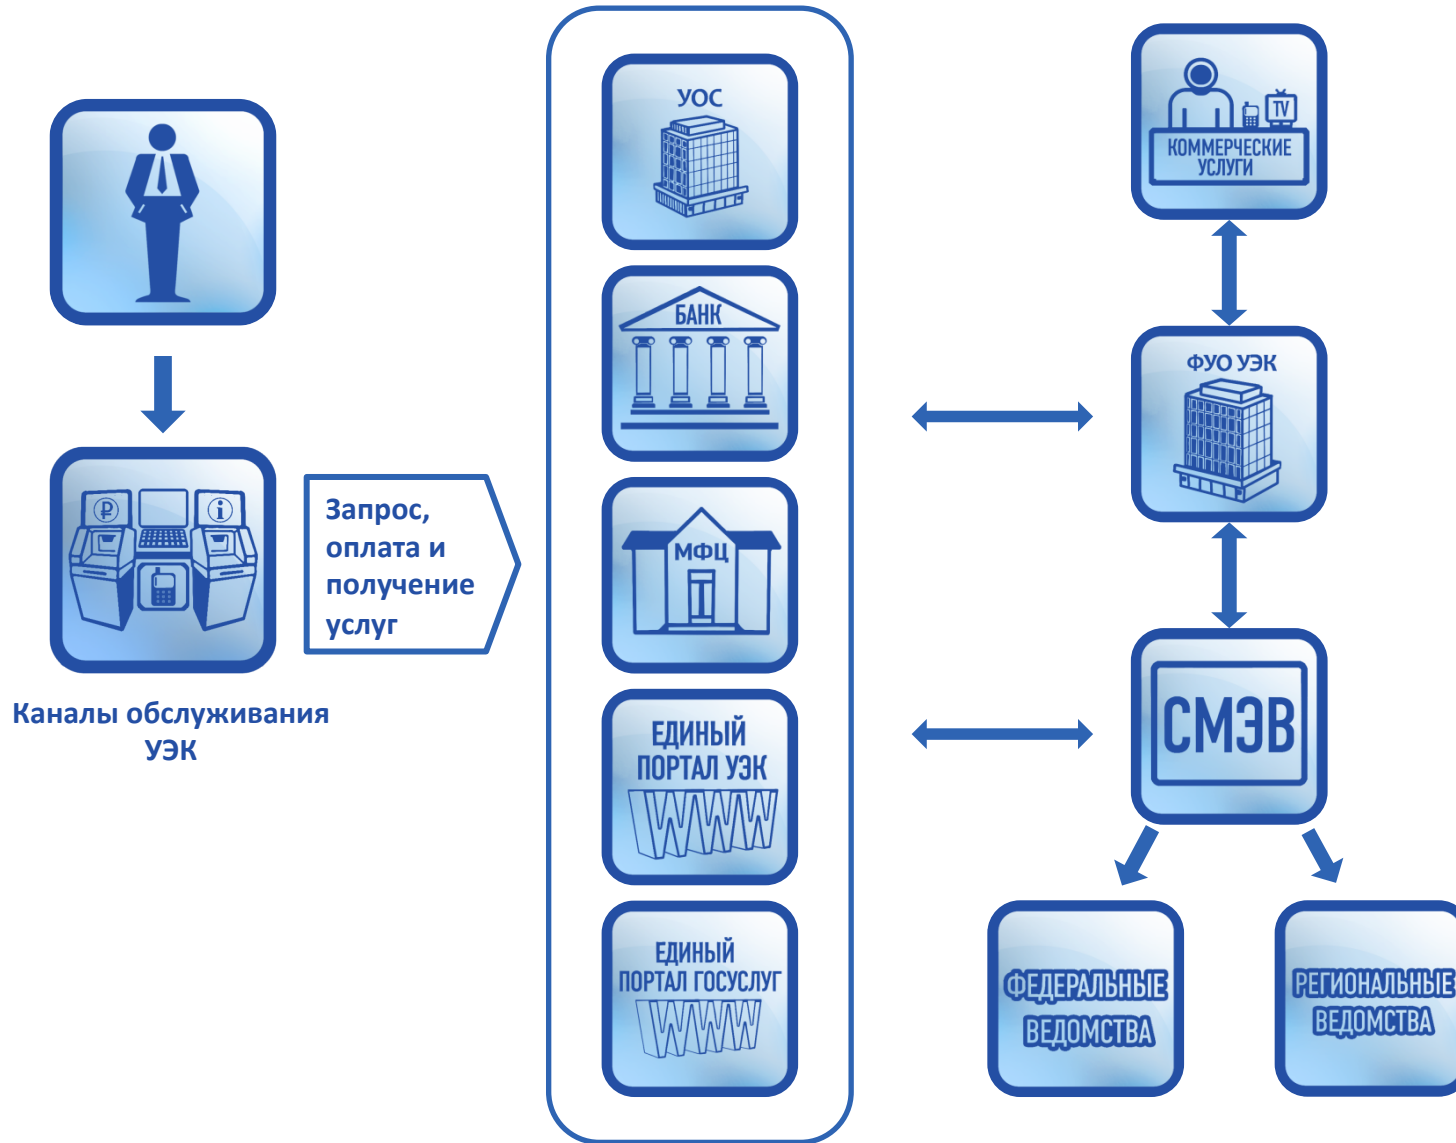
Канaлы обслуживания УЭК

Запрос, оплата и получение услуг

УОС

БАНК

МФЦ

ЕДИНЫЙ ПОРТАЛ УЭК
WWW

ЕДИНЫЙ ПОРТАЛ ГОСУСЛУГ
WWW

TV
КОММЕРЧЕСКИЕ УСЛУГИ

ФУО УЭК

СМЭВ

ФЕДЕРАЛЬНЫЕ ВЕДОМСТВА

РЕГИОНАЛЬНЫЕ ВЕДОМСТВА